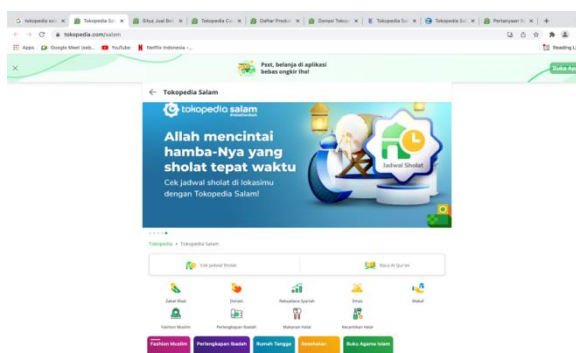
tokopedia sal × | Tokopedia Sal × | Situs Jual Beli × | Tokopedia Cla × | Daftar Produk × | Domain Tokop × | Tokopedia Sa × | Tokopedia Sal × | Pertanyaan D × | +

tokopedia.com/salam

Apps | Google Meet (sab... | YouTube | Netflix Indonesia -...

Reading List

×

Psst, belanja di aplikasi bebas ongkir lho!

Buka Ap

← Tokopedia Salam

tokopedia salam

Allah mencintai hamba-Nya yang sholat tepat waktu

Cek jadwal sholat di lokasimu dengan Tokopedia Salam!

Jadwal Sholat

Tokopedia › Tokopedia Salam

Cek Jadwal Sholat

Baca Al Qur'an

Zakat Mall

Donasi

Keuangan Syariah

Umroh

Wakaf

Fashion Muslim

Perlengkapan Ibadah

Makanan Halal

Kecantikan Halal

Fashion Muslim | Perlengkapan Ibadah | Rumah Tangga | Kesehatan | Buku Agama Islam